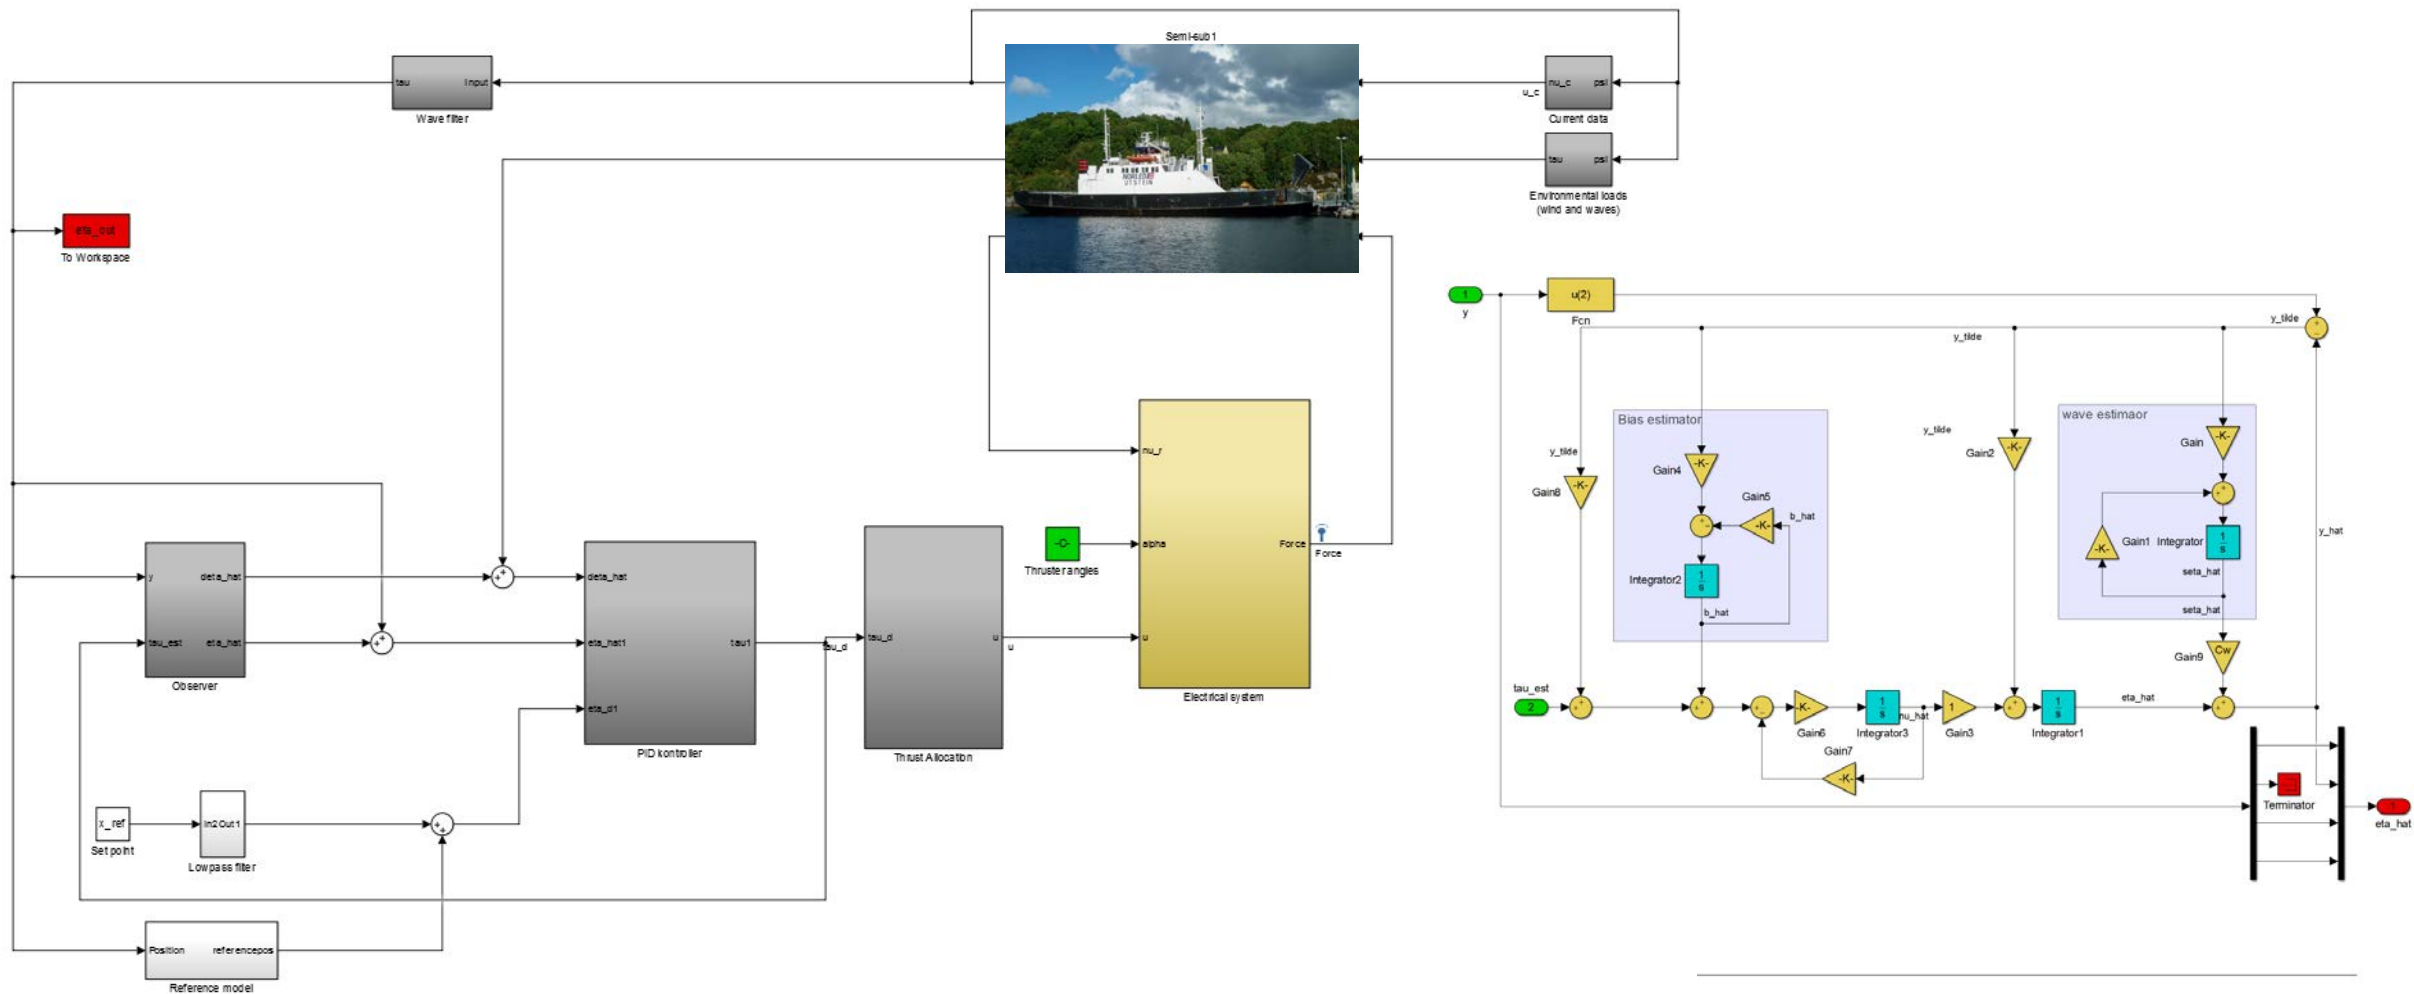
Semi-sub1

tau Input
Wave filter

u_c nu_c psi
Current data

tau psi
Environmental loads (wind and waves)

eta_out
To Workspace

y deta_hat
tau_est eta_hat
Observer

deta_hat
eta_hat1 tau1
eta_d1
PID kontroller

tau_d
tau_d u
Thrust Allocation

u

-C-
Thruster angles

nu_r
alpha Force
u
Electrical system

Force

x_ref
Set point

In2 Out1
Lowpass filter

Position referencepos
Reference model

1
y

u(2)
Fcn

y_tilde
y_tilde
y_tilde
y_tilde

Bias estimator
Gain4 -K-
Gain5 -K-
b_hat
Integrator2 $\frac{1}{s}$
b_hat

Gain8 -K-

Gain2 -K-

wave estimaor
Gain -K-
-K- Gain1 Integrator $\frac{1}{s}$
seta_hat
seta_hat

Gain9 Cw

y_hat

tau_est
2

-K- Gain6
$\frac{1}{s}$ Integrator3
nu_hat
1 Gain3
$\frac{1}{s}$ Integrator1
eta_hat
Gain7 -K-

Terminator

1
eta_hat